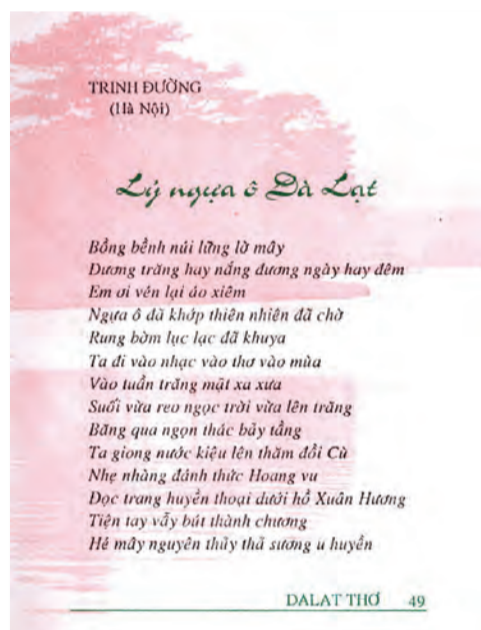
TRINH ĐƯỜNG
(Hà Nội)

Lý ngựa ô Đà Lạt

Bồng bềnh núi lững lờ mây
Đương trăng hay nắng đương ngày hay đêm
Em ơi vén lại áo xiêm
Ngựa ô đã khớp thiên nhiên đã chờ
Rung bờm lục lạc đã khua
Ta đi vào nhạc vào thơ vào mùa
Vào tuần trăng mật xa xưa
Suối vừa reo ngọc trời vừa lên trăng
Băng qua ngọn thác bảy tầng
Ta giong nước kiệu lên thăm đồi Cù
Nhẹ nhàng đánh thức Hoang vu
Đọc trang huyền thoại dưới hồ Xuân Hương
Tiện tay vẫy bút thành chương
Hé mây nguyên thủy thả sương u huyền

DALAT THƠ 49